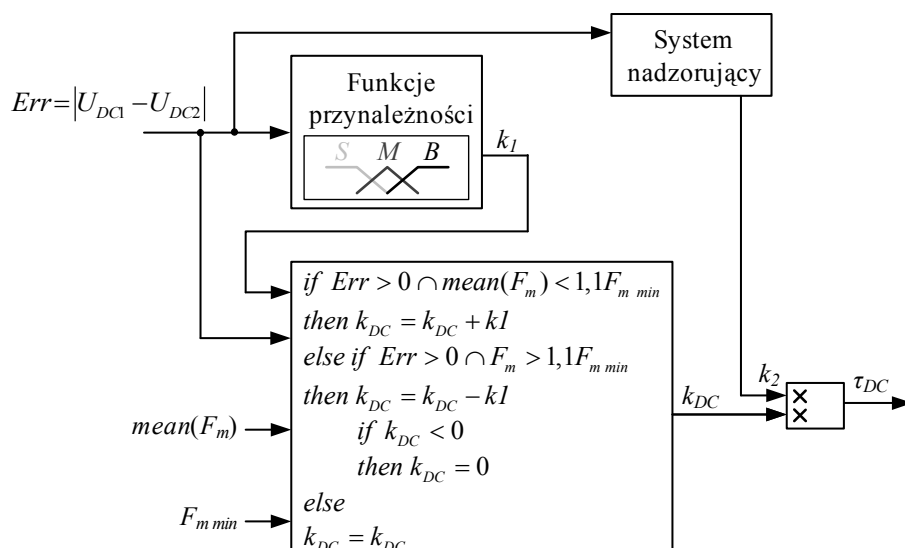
$Err = |U_{DC1} - U_{DC2}|$

Funkcje przynależności

S M B

$k_1$

System nadzorujący

*if* $Err > 0 \cap mean(F_m) < 1{,}1F_{m\,min}$
*then* $k_{DC} = k_{DC} + k1$
*else if* $Err > 0 \cap F_m > 1{,}1F_{m\,min}$
*then* $k_{DC} = k_{DC} - k1$
*if* $k_{DC} < 0$
*then* $k_{DC} = 0$
*else*
$k_{DC} = k_{DC}$

$mean(F_m)$

$F_{m\,min}$

$k_{DC}$

$k_2$

$\tau_{DC}$